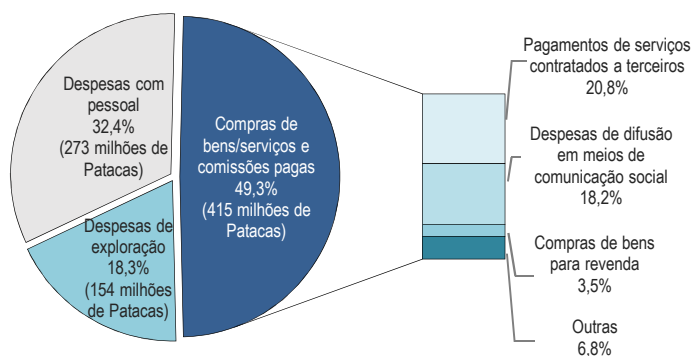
Despesas com pessoal 32,4% (273 milhões de Patacas)

Despesas de exploração 18,3% (154 milhões de Patacas)

Compras de bens/serviços e comissões pagas 49,3% (415 milhões de Patacas)

Pagamentos de serviços contratados a terceiros 20,8%

Despesas de difusão em meios de comunicação social 18,2%

Compras de bens para revenda 3,5%

Outras 6,8%